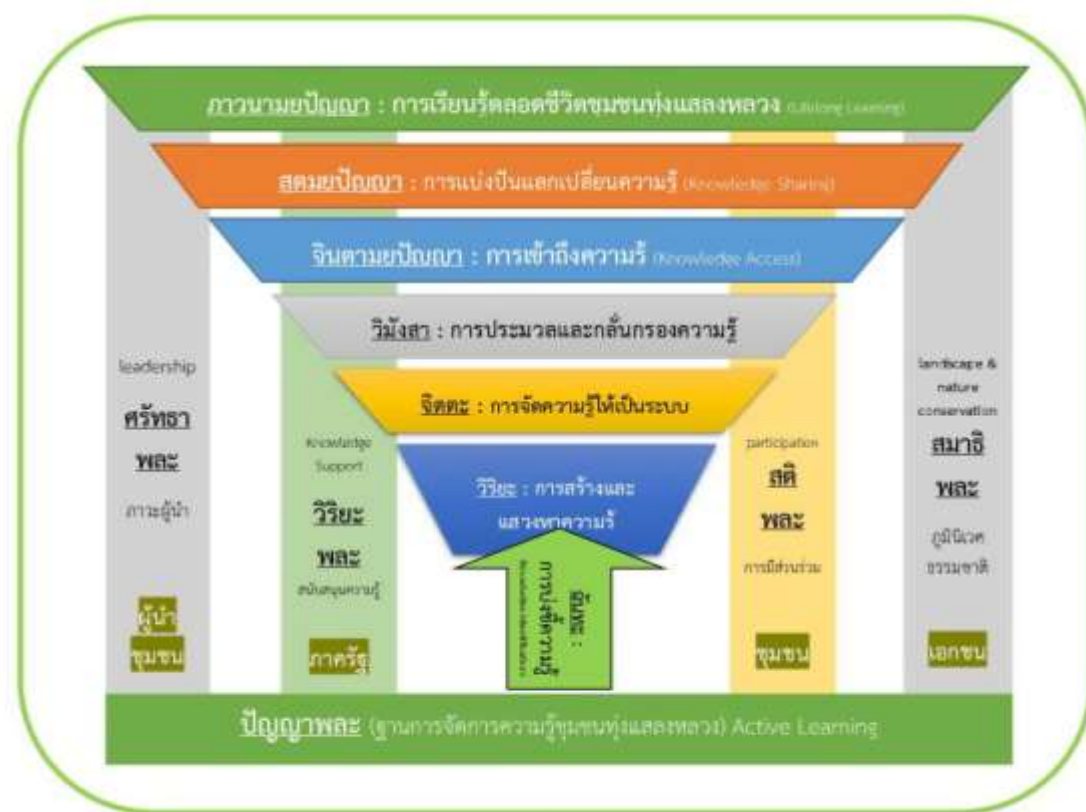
ภาวนามยปัญญา : การเรียนรู้ตลอดชีวิตชุมชนทุ่งแสลงหลวง (Lifelong Learning)

สุตมยปัญญา : การแบ่งปันแลกเปลี่ยนความรู้ (Knowledge Sharing)

จินตามยปัญญา : การเข้าถึงความรู้ (Knowledge Access)

วิมังสา : การประมวลและกลั่นกรองความรู้

จิตตะ : การจัดความรู้ให้เป็นระบบ

วิริยะ : การสร้างและแสวงหาความรู้

ฉันทะ : การบ่งชี้ความรู้ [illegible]

leadership
ศรัทธา พละ
ภาวะผู้นำ
ผู้นำชุมชน

Knowledge Support
วิริยะ พละ
สนับสนุนความรู้
ภาครัฐ

participation
สติ พละ
การมีส่วนร่วม
ชุมชน

landscape & nature conservation
สมาธิ พละ
ภูมินิเวศ ธรรมชาติ
เอกชน

ปัญญาพละ (ฐานการจัดการความรู้ชุมชนทุ่งแสลงหลวง) Active Learning